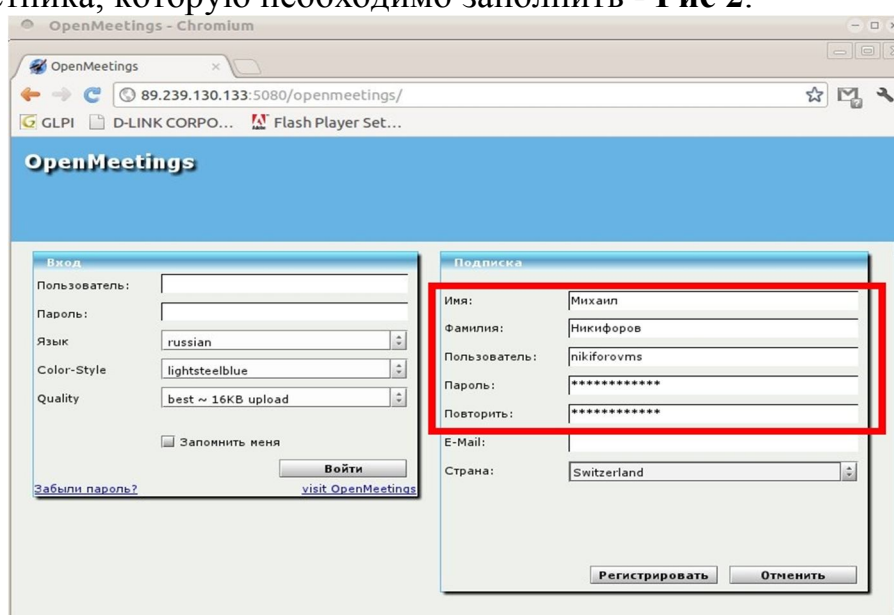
тника, которую необходимо заполнить - Рис 2.

OpenMeetings - Chromium

OpenMeetings ×

89.239.130.133:5080/openmeetings/

GLPI D-LINK CORPO... Flash Player Set...

OpenMeetings

Вход

Пользователь:

Пароль:

Язык russian

Color-Style lightsteelblue

Quality best ~ 16KB upload

Запомнить меня

Войти

Забыли пароль?

visit OpenMeetings

Подписка

Имя: Михаил

Фамилия: Никифоров

Пользователь: nikiforovms

Пароль: ************

Повторить: ************

E-Mail:

Страна: Switzerland

Регистрировать

Отменить